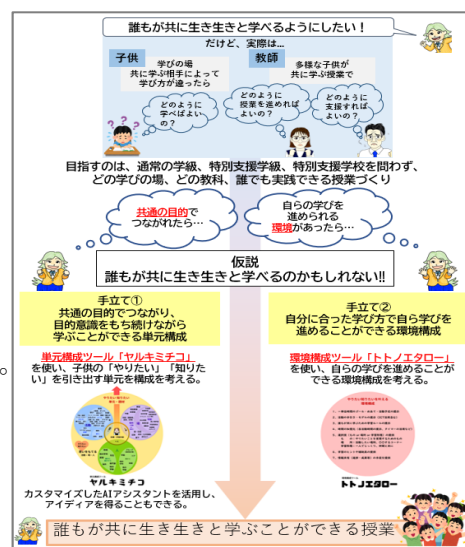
誰もが共に生き生きと学べるようにしたい！

だけど、実際は…

子供

学びの場
共に学ぶ相手によって
学び方が違ったら

どのように学べばよいの？

教師

多様な子供が
共に学ぶ授業で

どのように授業を進めればよいの？

どのように支援すればよいの？

目指すのは、通常の学級、特別支援学級、特別支援学校を問わず、どの学びの場、どの教科、誰でも実践できる授業づくり

共通の目的でつながれたら…

自らの学びを進められる環境があったら…

仮説
誰もが共に生き生きと学べるのかもしれない!!

手立て①
共通の目的でつながり、目的意識をもち続けながら学ぶことができる単元構成

単元構成ツール「ヤルキミチコ」を使い、子供の「やりたい」「知りたい」を引き出す単元を構成を考える。

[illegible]

ヤルキミチコ

カスタマイズしたAIアシスタントを活用し、アイディアを得ることもできる。

手立て②
自分に合った学び方で自ら学びを進めることができる環境構成

環境構成ツール「トトノエタロー」を使い、自らの学びを進めることができる環境構成を考える。

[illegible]

トトノエタロー

誰もが共に生き生きと学ぶことができる授業